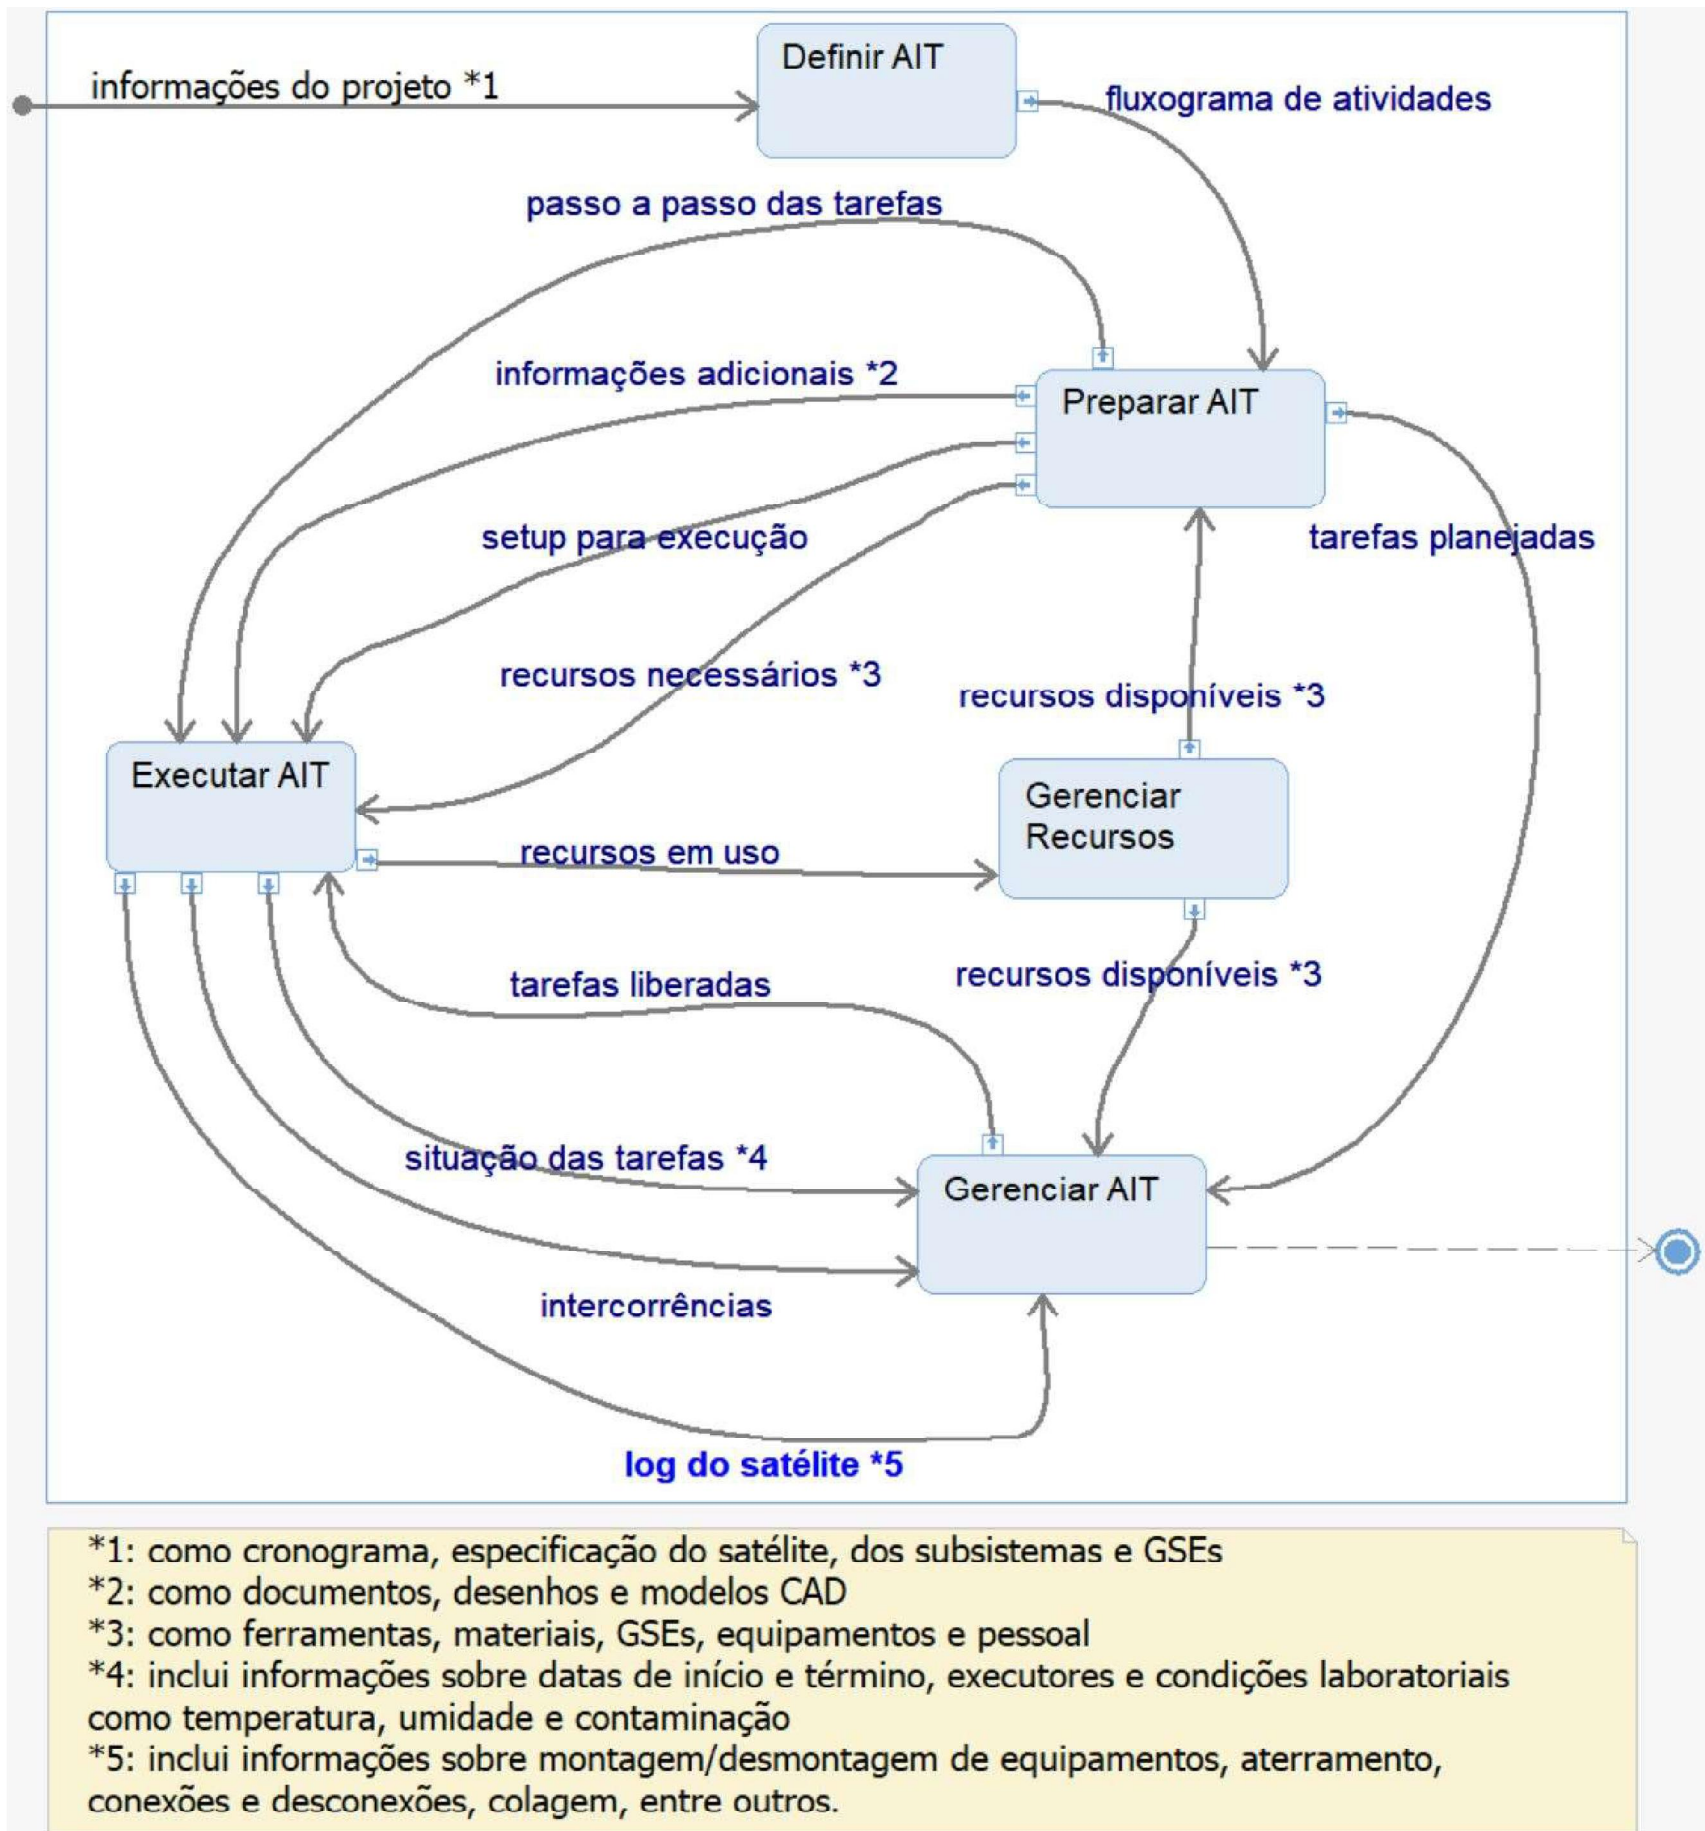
informações do projeto *1

Definir AIT

fluxograma de atividades

passo a passo das tarefas

informações adicionais *2

Preparar AIT

setup para execução

tarefas planejadas

recursos necessários *3

recursos disponíveis *3

Executar AIT

Gerenciar Recursos

recursos em uso

tarefas liberadas

recursos disponíveis *3

situação das tarefas *4

Gerenciar AIT

intercorrências

log do satélite *5

*1: como cronograma, especificação do satélite, dos subsistemas e GSEs
*2: como documentos, desenhos e modelos CAD
*3: como ferramentas, materiais, GSEs, equipamentos e pessoal
*4: inclui informações sobre datas de início e término, executores e condições laboratoriais como temperatura, umidade e contaminação
*5: inclui informações sobre montagem/desmontagem de equipamentos, aterramento, conexões e desconexões, colagem, entre outros.